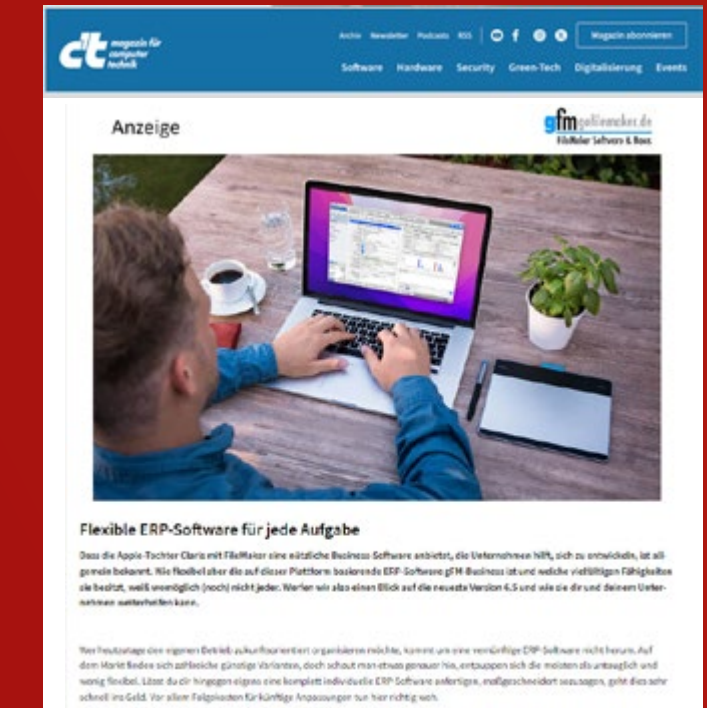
c't magazin für computer technik

Archiv Newsletter Podcasts RSS

Magazin abonnieren

Software Hardware Security Green-Tech Digitalisierung Events

Anzeige

gfm gefilemaker.de FileMaker Software & Kurs

Flexible ERP-Software für jede Aufgabe

Dass die Apple-Tochter Claris mit FileMaker eine nützliche Business-Software anbietet, die Unternehmen hilft, sich zu entwickeln, ist allgemein bekannt. Wie flexibel aber die auf dieser Plattform basierende ERP-Software gFM-Business ist und welche vielfältigen Fähigkeiten sie besitzt, weiß womöglich (noch) nicht jeder. Werfen wir also einen Blick auf die neueste Version 6.5 und wie sie dir und deinem Unternehmen weiterhelfen kann.

Wer heutzutage den eigenen Betrieb zukunftsorientiert organisieren möchte, kommt um eine vernünftige ERP-Software nicht herum. Auf dem Markt finden sich zahlreiche günstige Varianten, doch schaut man etwas genauer hin, entpuppen sich die meisten als untauglich und wenig flexibel. Lässt du dir hingegen eigens eine komplett individuelle ERP-Software anfertigen, maßgeschneidert sozusagen, geht dies sehr schnell ins Geld. Vor allem Folgekosten für künftige Anpassungen tun hier richtig weh.